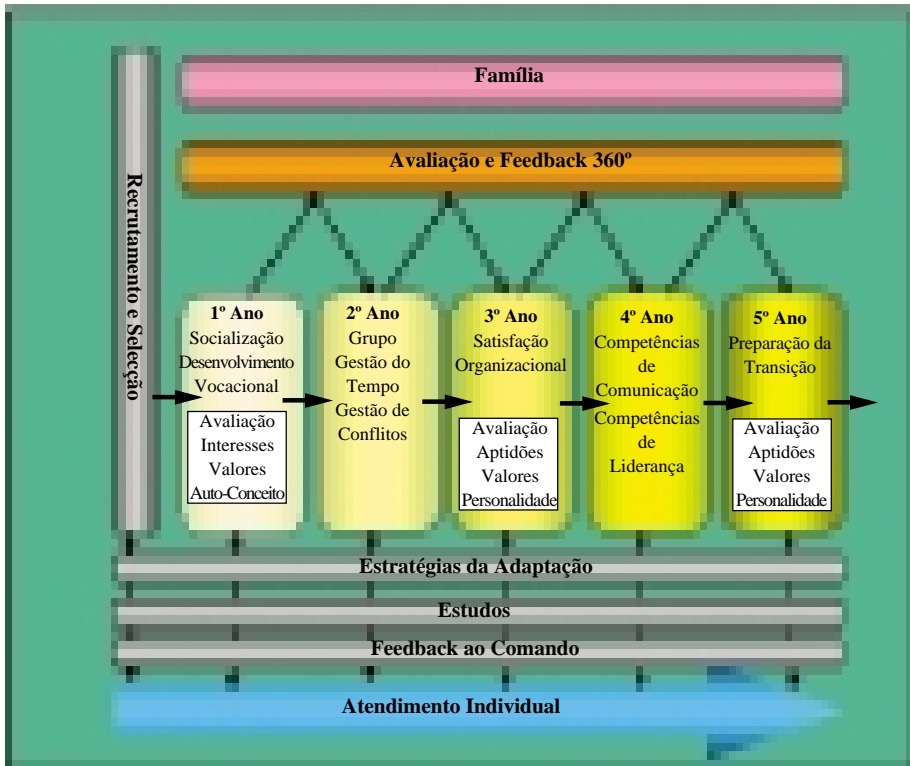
Recrutamento e Selecção

Família

Avaliação e Feedback 360º

1º Ano
Socialização
Desenvolvimento Vocacional
Avaliação
Interesses
Valores
Auto-Conceito

2º Ano
Grupo
Gestão do Tempo
Gestão de Conflitos

3º Ano
Satisfação Organizacional
Avaliação
Aptidões
Valores
Personalidade

4º Ano
Competências de Comunicação
Competências de Liderança

5º Ano
Preparação da Transição
Avaliação
Aptidões
Valores
Personalidade

Estratégias da Adaptação

Estudos

Feedback ao Comando

Atendimento Individual